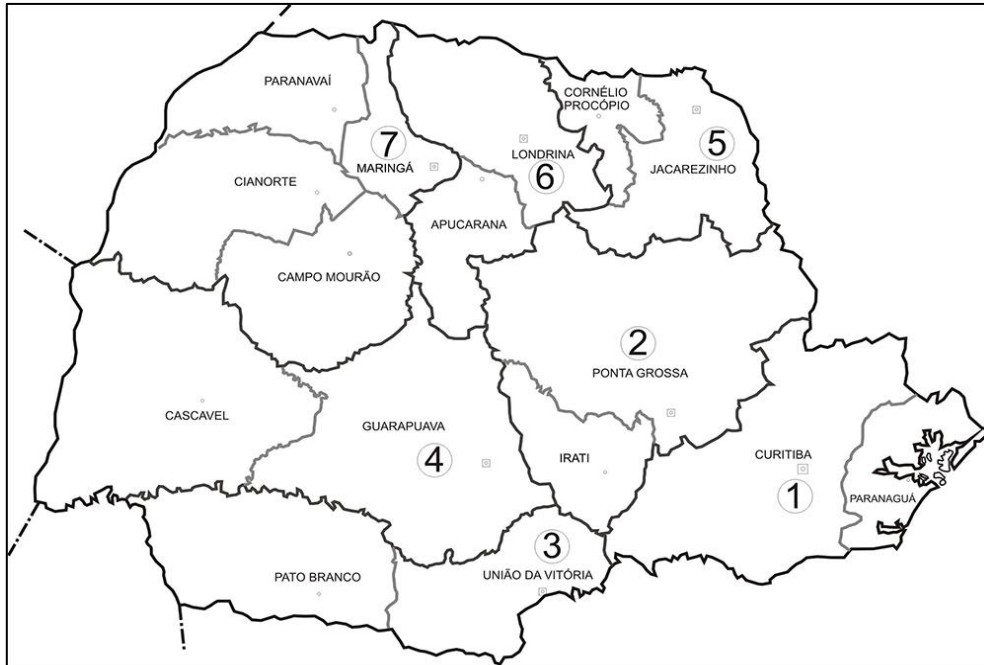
PARANAVAÍ

7
MARINGÁ

LONDRINA
6

CORNÉLIO PROCÓPIO

5
JACAREZINHO

CIANORTE

APUCARANA

CAMPO MOURÃO

2
PONTA GROSSA

CASCAVEL

GUARAPUAVA
4

IRATI

CURITIBA
1

PARANAGUÁ

3
UNIÃO DA VITÓRIA

PATO BRANCO